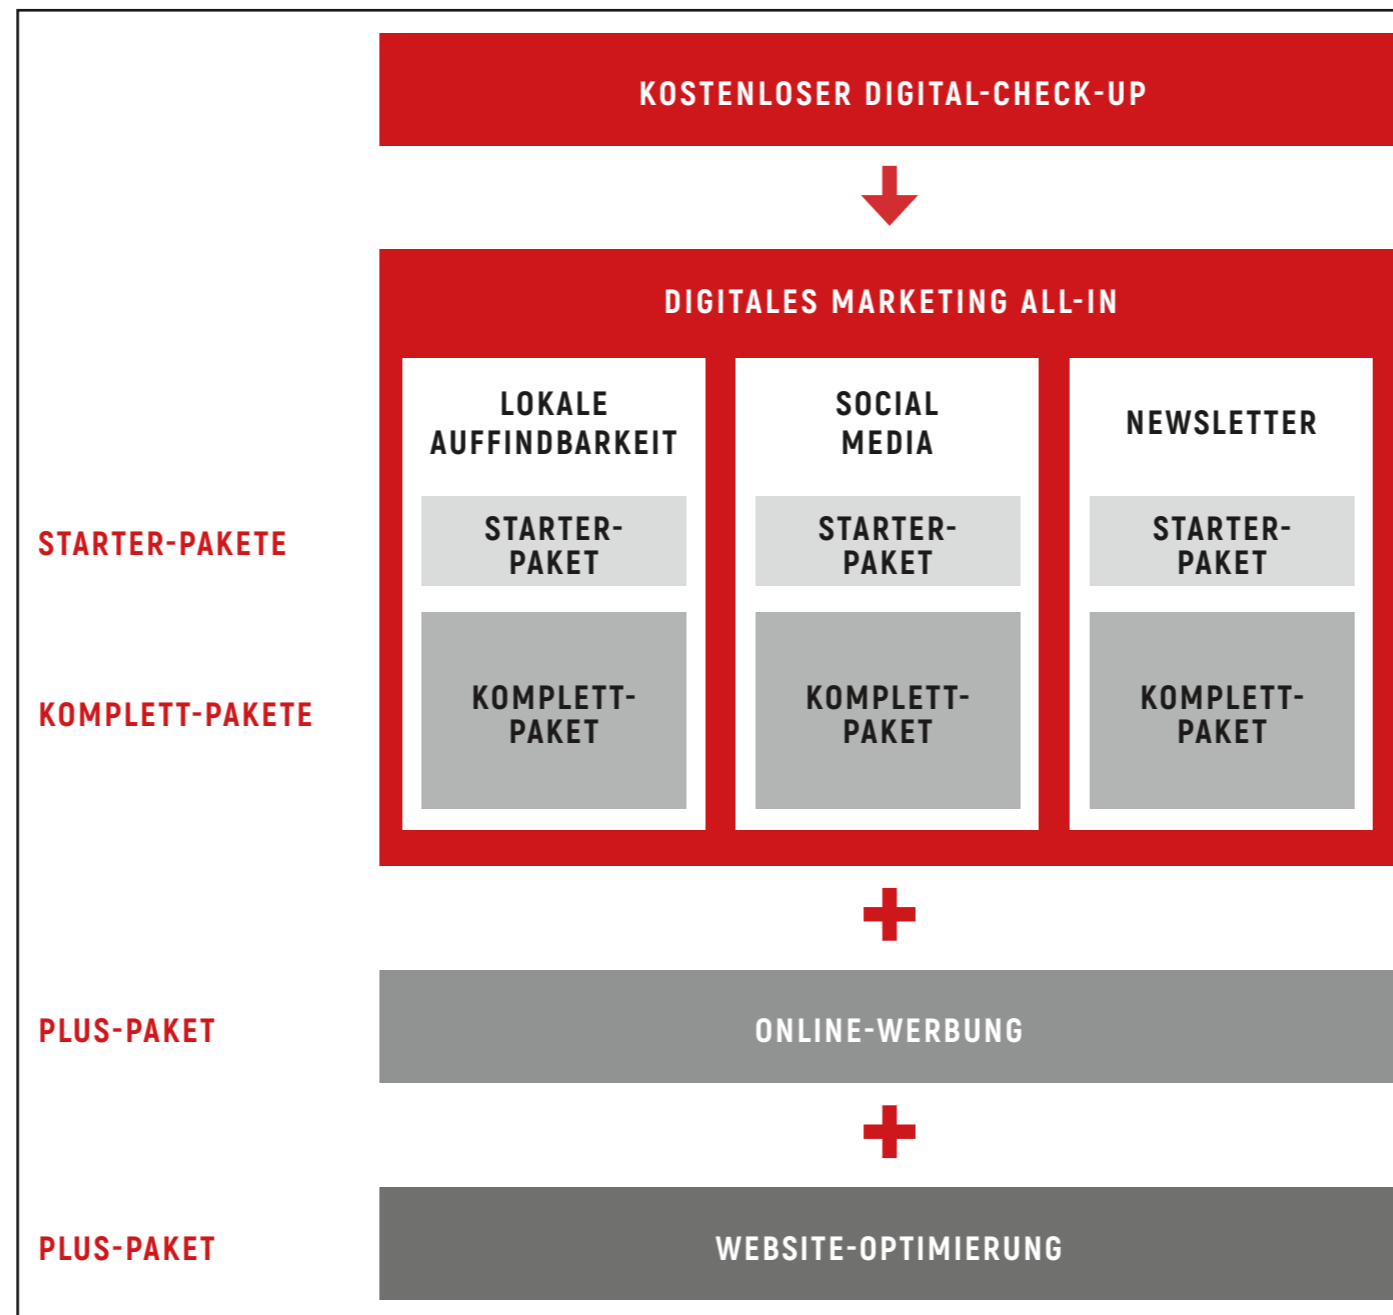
KOSTENLOSER DIGITAL-CHECK-UP

DIGITALES MARKETING ALL-IN

LOKALE AUFFINDBARKEIT

SOCIAL MEDIA

NEWSLETTER

STARTER-PAKETE

STARTER-PAKET

STARTER-PAKET

STARTER-PAKET

KOMPLETT-PAKETE

KOMPLETT-PAKET

KOMPLETT-PAKET

KOMPLETT-PAKET

PLUS-PAKET

ONLINE-WERBUNG

PLUS-PAKET

WEBSITE-OPTIMIERUNG